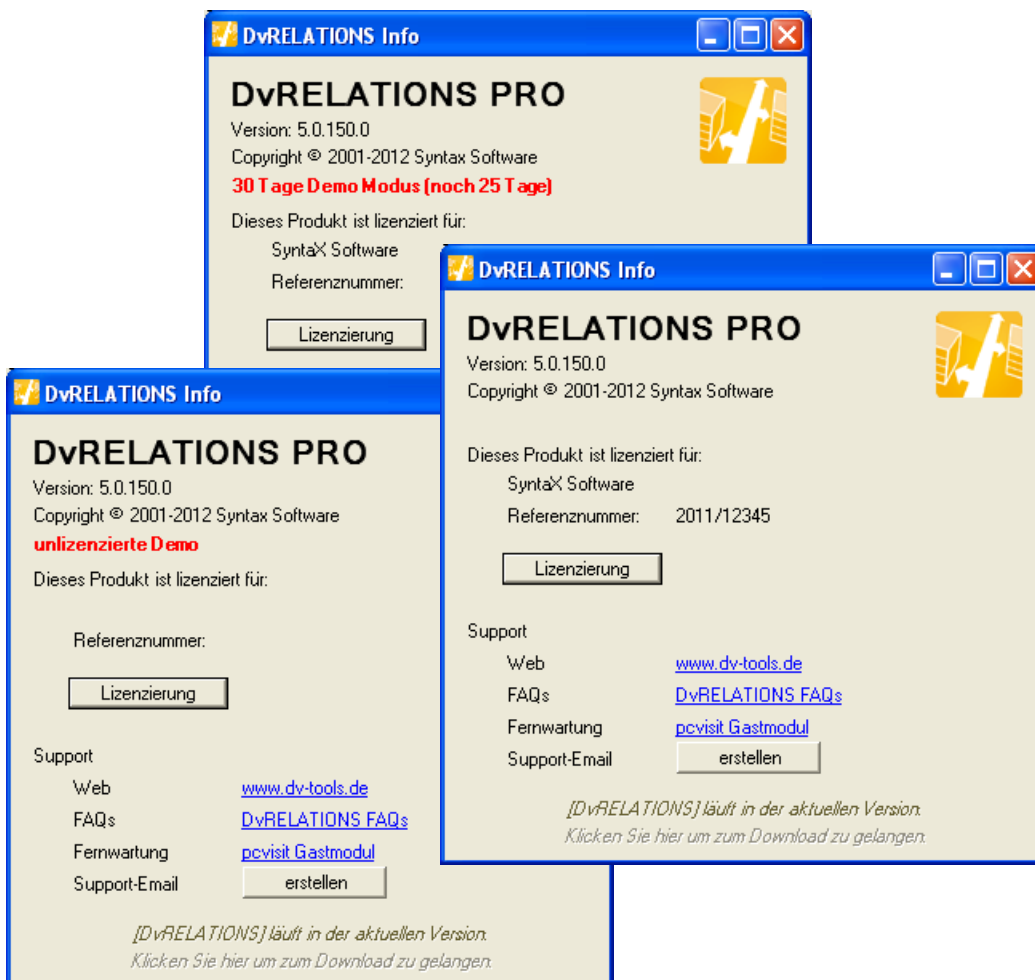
DvRELATIONS Info

DvRELATIONS PRO
Version: 5.0.150.0
Copyright © 2001-2012 Syntax Software
30 Tage Demo Modus (noch 25 Tage)
Dieses Produkt ist lizenziert für:
SyntaX Software
Referenznummer:

Lizenzierung

DvRELATIONS Info

DvRELATIONS PRO
Version: 5.0.150.0
Copyright © 2001-2012 Syntax Software
Dieses Produkt ist lizenziert für:
SyntaX Software
Referenznummer: 2011/12345

Lizenzierung

Support
Web www.dv-tools.de
FAQs DvRELATIONS FAQs
Fernwartung pcvisit Gastmodul
Support-Email erstellen

[DvRELATIONS] läuft in der aktuellen Version.
Klicken Sie hier um zum Download zu gelangen.

DvRELATIONS Info

DvRELATIONS PRO
Version: 5.0.150.0
Copyright © 2001-2012 Syntax Software
unlizenzierte Demo
Dieses Produkt ist lizenziert für:
Referenznummer:

Lizenzierung

Support
Web www.dv-tools.de
FAQs DvRELATIONS FAQs
Fernwartung pcvisit Gastmodul
Support-Email erstellen

[DvRELATIONS] läuft in der aktuellen Version.
Klicken Sie hier um zum Download zu gelangen.